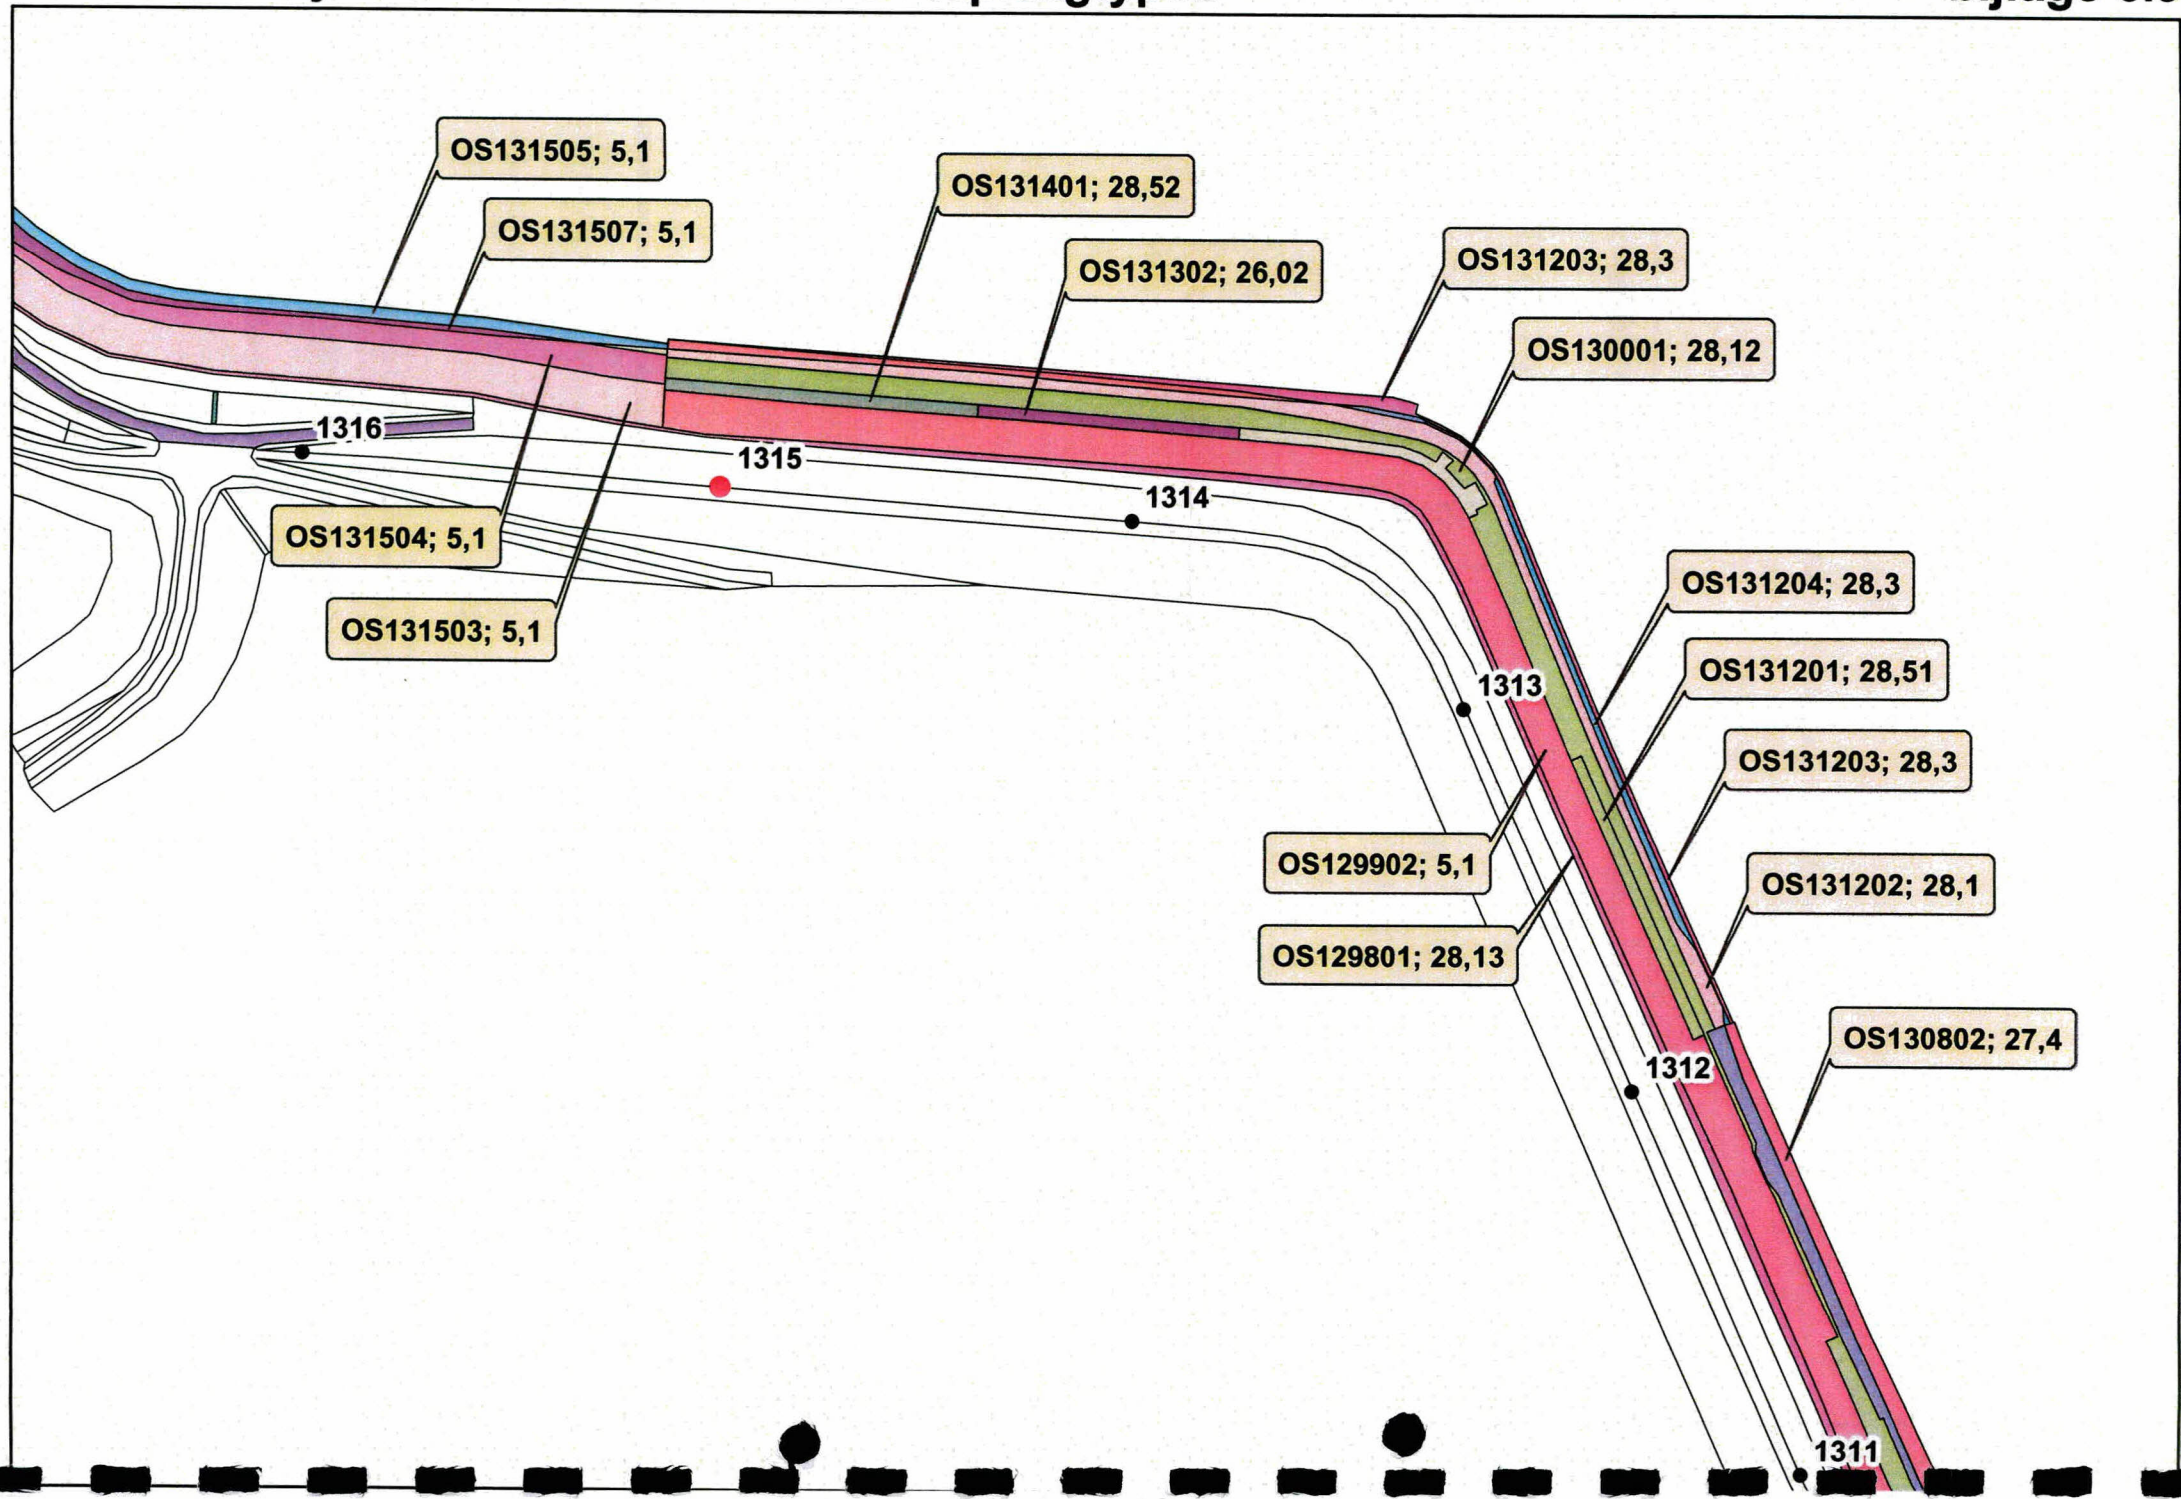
OS131505; 5,1

OS131401; 28,52

OS131507; 5,1

OS131302; 26,02

OS131203; 28,3

OS130001; 28,12

1316

1315

1314

OS131504; 5,1

OS131503; 5,1

OS131204; 28,3

OS131201; 28,51

1313

OS131203; 28,3

OS129902; 5,1

OS131202; 28,1

OS129801; 28,13

OS130802; 27,4

1312

1311